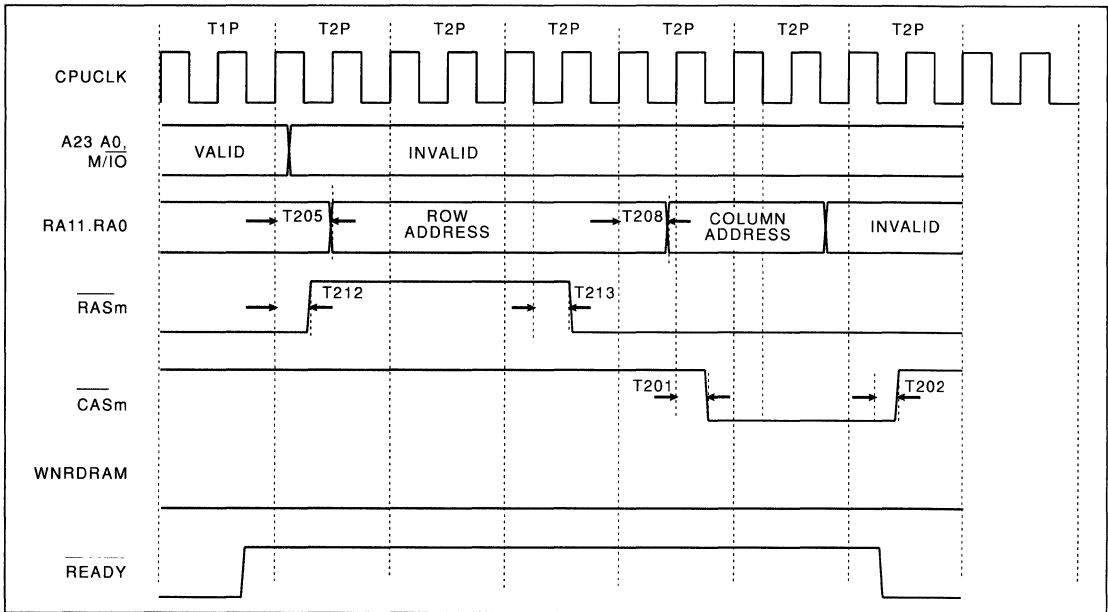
T1P T2P T2P T2P T2P T2P T2P

CPUCLK

A23 A0, $M/\overline{IO}$

VALID

INVALID

RA11.RA0

T205

ROW ADDRESS

T208

COLUMN ADDRESS

INVALID

$\overline{RASm}$

T212

T213

$\overline{CASm}$

T201

T202

WNRDRAM

$\overline{READY}$